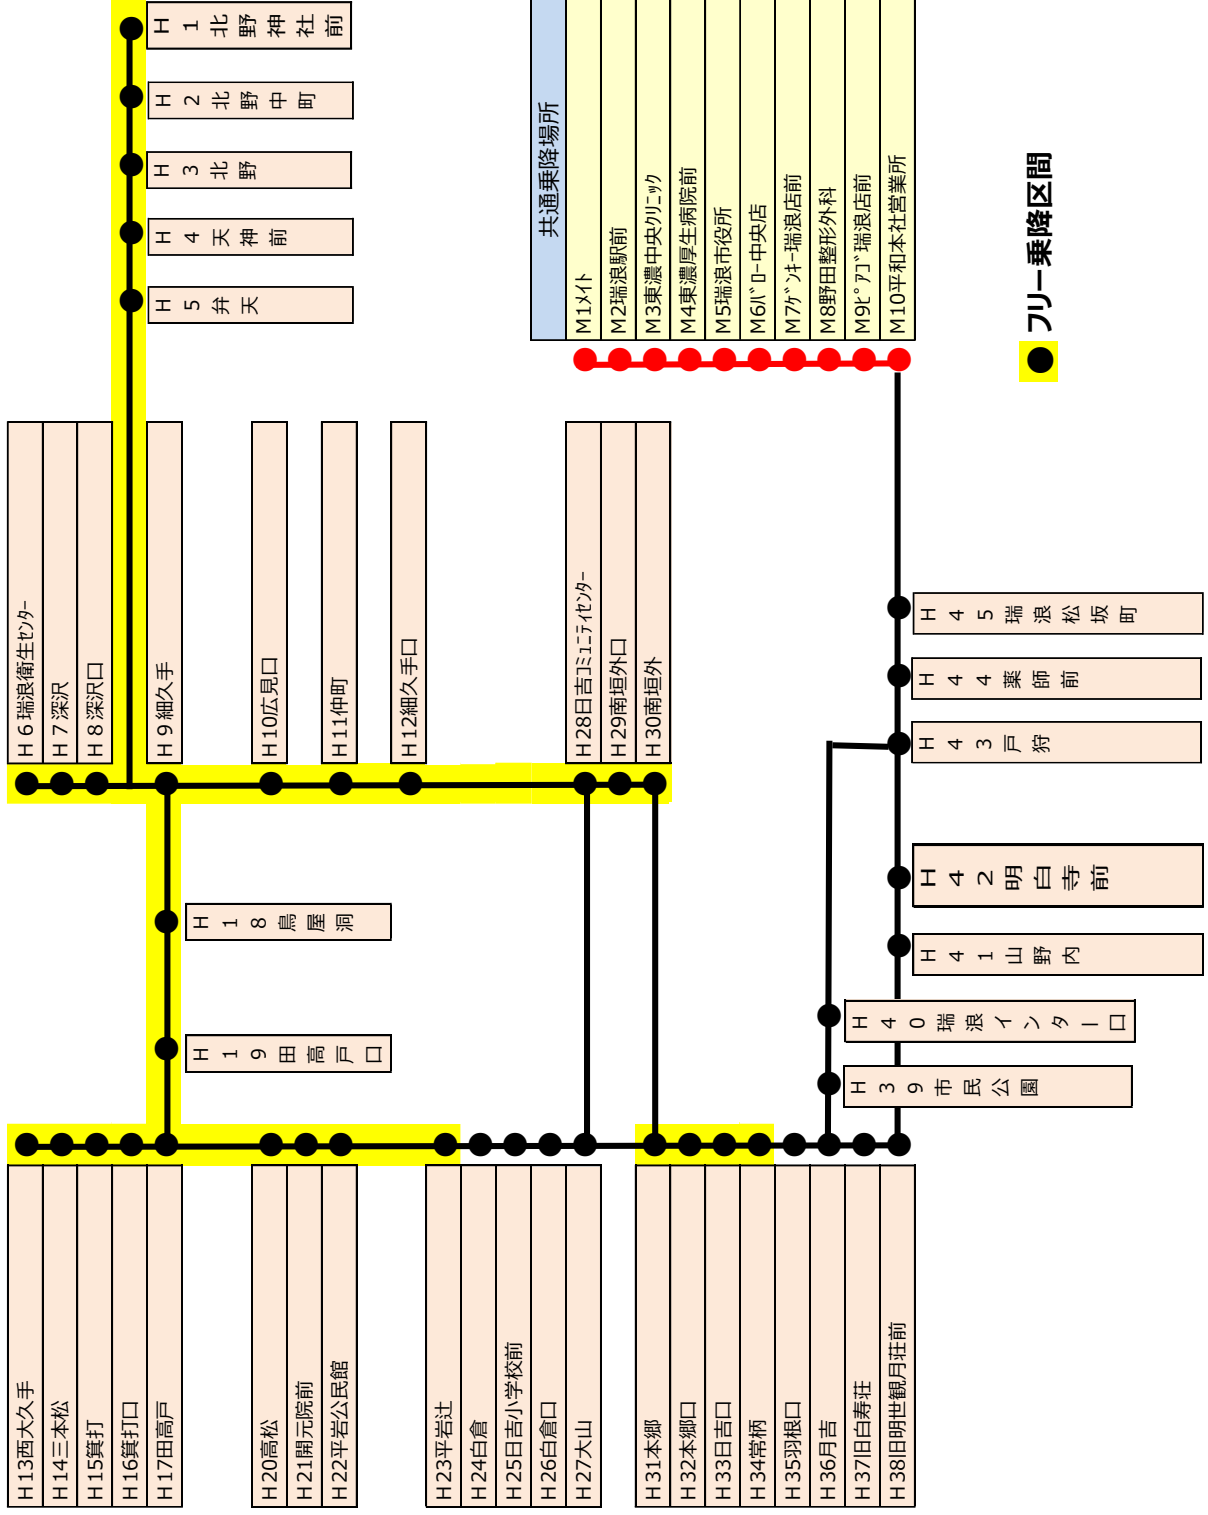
H1北野神社前
H2北野中町
H3北野
H4天神前
H5弁天

共通乗降場所
M1メイト
M2瑞浪駅前
M3東濃中央クリニック
M4東濃厚生病院前
M5瑞浪市役所
M6バロー中央店
M7ケーヨーデイツー瑞浪店前
M8野田整形外科
M9ピアゴ瑞浪店前
M10平和本社営業所

フリー乗降区間

H6瑞浪衛生センター
H7深沢
H8深沢口
H9細久手
H10広見口
H11仲町
H12細久手口
H28日吉コミュニティセンター
H29南垣外口
H30南垣外

H45瑞浪松坂町
H44薬師前
H43戸狩
H42明白寺前
H41山野内
H40瑞浪インター口
H39市民公園

H18鳥屋洞
H19田高戸口

H13西大久手
H14三本松
H15箕打
H16箕打口
H17田高戸
H20高松
H21開元院前
H22平岩公民館
H23平岩辻
H24白倉
H25日吉小学校前
H26白倉口
H27大山
H31本郷
H32本郷口
H33日吉口
H34常柄
H35羽根口
H36月吉
H37旧白寿荘
H38旧明世観月荘前